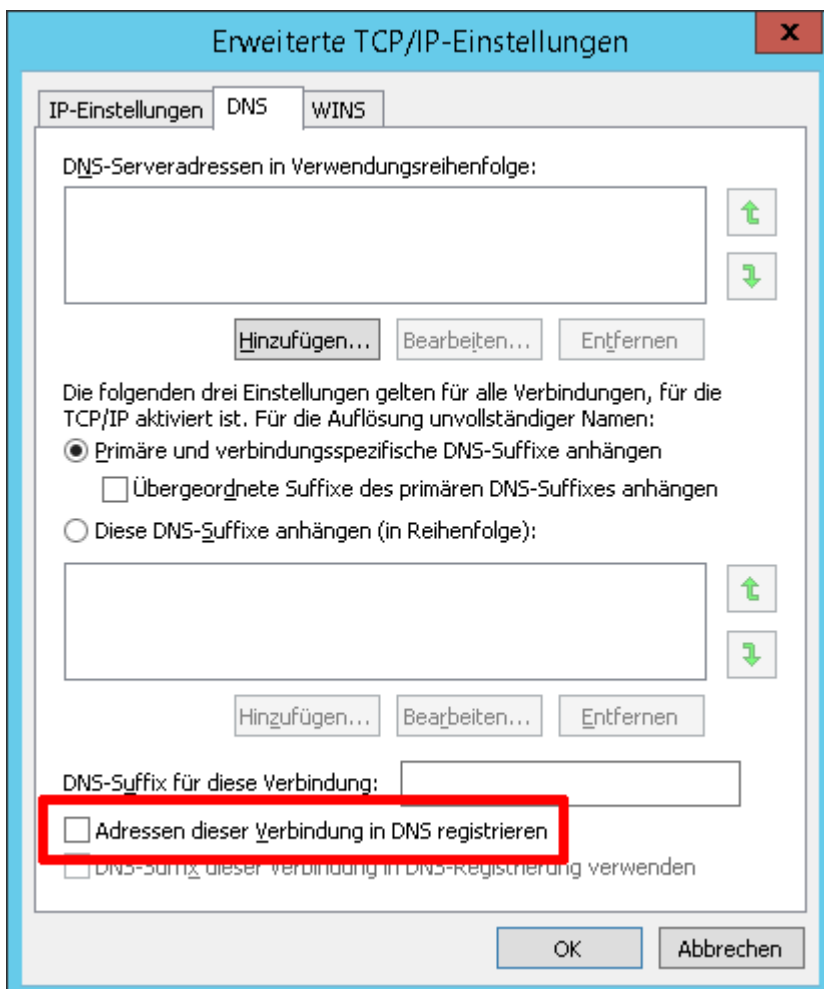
Erweiterte TCP/IP-Einstellungen

x

IP-Einstellungen DNS WINS

DNS-Serveradressen in Verwendungsreihenfolge:

Hinzufügen... Bearbeiten... Entfernen

Die folgenden drei Einstellungen gelten für alle Verbindungen, für die TCP/IP aktiviert ist. Für die Auflösung unvollständiger Namen:

Primäre und verbindungsspezifische DNS-Suffixe anhängen

Übergeordnete Suffixe des primären DNS-Suffixes anhängen

Diese DNS-Suffixe anhängen (in Reihenfolge):

Hinzufügen... Bearbeiten... Entfernen

DNS-Suffix für diese Verbindung:

Adressen dieser Verbindung in DNS registrieren

DNS-Suffix dieser Verbindung in DNS-Registrierung verwenden

OK Abbrechen